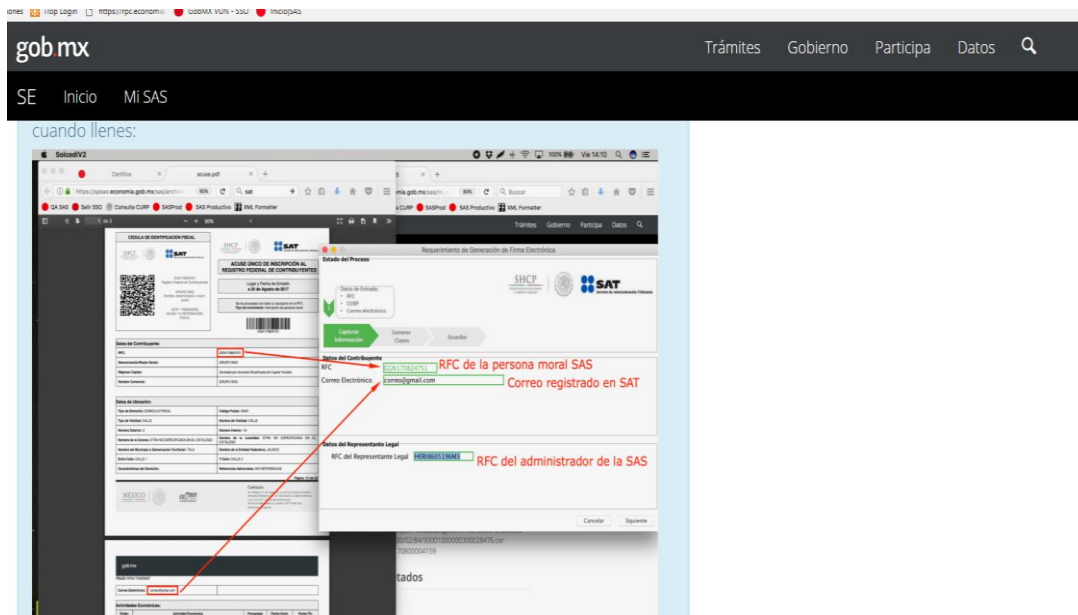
iones  Tlop Login  https://rpc.economi...  GobMX VUN - SSO  Inicio|SAS

gob.mx

Trámites  Gobierno  Participa  Datos

SE  Inicio  Mi SAS

cuando llenes:

SolcediV2

Certifica  acuse.pdf

https://pasas.economia.gob.mx/sas/archi...  80%  sat

QA SAS  Salir SSO  Consulta CURP  SASProd  SAS Productivo  XML Formatter

CEDULA DE IDENTIFICACION FISCAL

SHCP  SAT

ACUSE ÚNICO DE INSCRIPCIÓN AL REGISTRO FEDERAL DE CONTRIBUYENTES

Datos del Contribuyente

Datos de Ubicación

MÉXICO

Requerimiento de Generación de Firma Electrónica

Estado del Proceso

Datos de Entrada:
• RFC
• CURP
• Correo electrónico

Capturar Información  Generar Claves  Guardar

SHCP  SAT

Datos del Contribuyente

RFC  GGN170824751  RFC de la persona moral SAS

Correo Electrónico  correo@gmail.com  Correo registrado en SAT

Datos del Representante Legal

RFC del Representante Legal  HERI860519KM3  RFC del administrador de la SAS

Cancelar  Siguiente

Trámites  Gobierno  Participa  Datos

gob.mx

Correo Electrónico  correo@gmail.com

Actividades Económicas:

tados